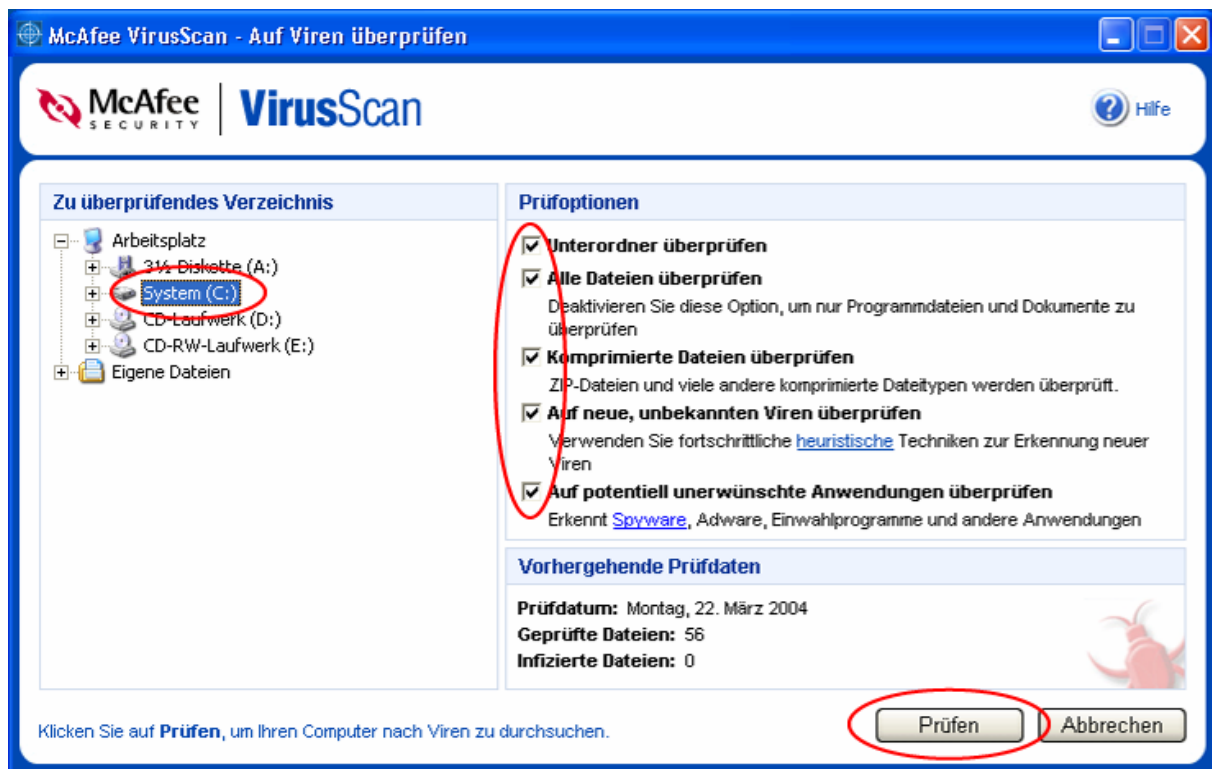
McAfee VirusScan - Auf Viren überprüfen

McAfee SECURITY | VirusScan

Hilfe

Zu überprüfendes Verzeichnis

Arbeitsplatz
3½-Diskette (A:)
System (C:)
CD-Laufwerk (D:)
CD-RW-Laufwerk (E:)
Eigene Dateien

Prüfoptionen

Unterordner überprüfen

Alle Dateien überprüfen
Deaktivieren Sie diese Option, um nur Programmdateien und Dokumente zu überprüfen

Komprimierte Dateien überprüfen
ZIP-Dateien und viele andere komprimierte Dateitypen werden überprüft.

Auf neue, unbekannten Viren überprüfen
Verwenden Sie fortschrittliche heuristische Techniken zur Erkennung neuer Viren

Auf potentiell unerwünschte Anwendungen überprüfen
Erkennt Spyware, Adware, Einwahlprogramme und andere Anwendungen

Vorhergehende Prüfdaten

Prüfdatum: Montag, 22. März 2004
Geprüfte Dateien: 56
Infizierte Dateien: 0

Klicken Sie auf Prüfen, um Ihren Computer nach Viren zu durchsuchen.

Prüfen

Abbrechen